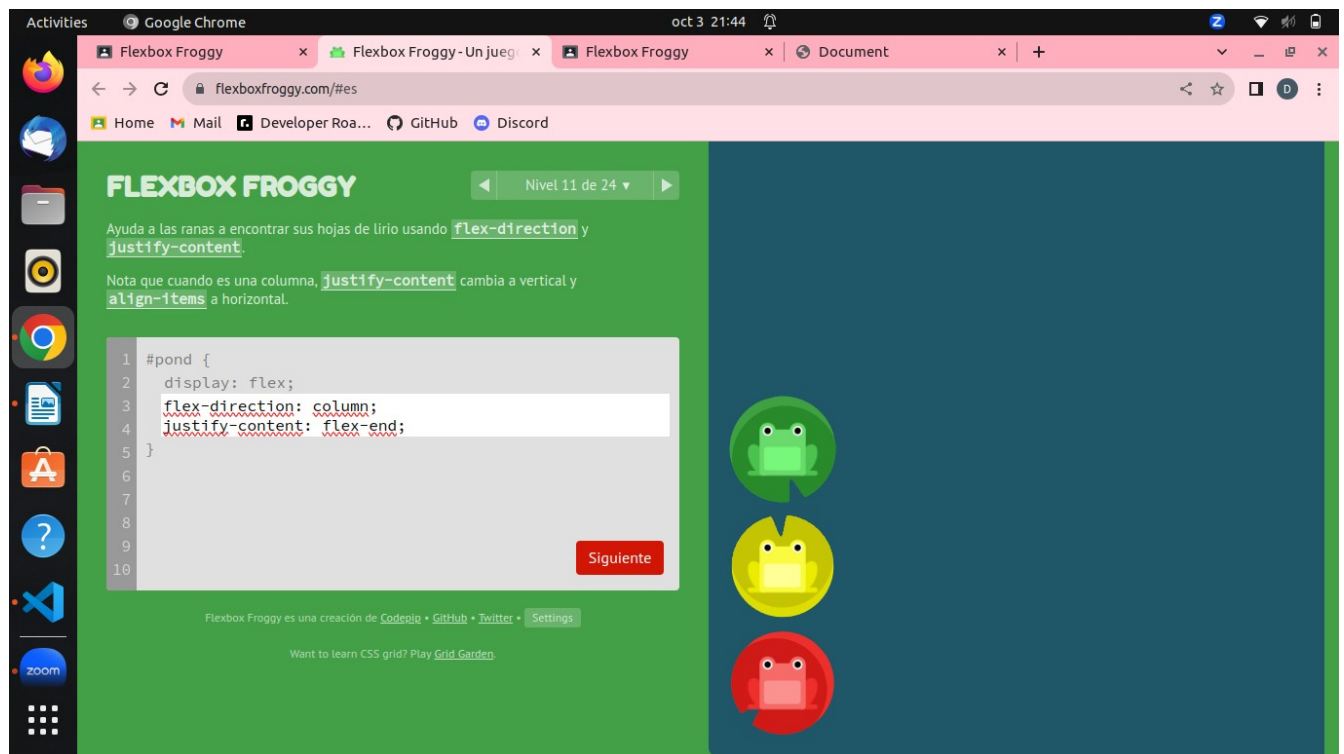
Activities Google Chrome oct 3 21:44

Flexbox Froggy × Flexbox Froggy - Un jueg × Flexbox Froggy × Document × +

flexboxfroggy.com/#es

Home Mail Developer Roa... GitHub Discord

FLEXBOX FROGGY

Nivel 11 de 24 ▾

Ayuda a las ranas a encontrar sus hojas de lirio usando flex-direction y justify-content.

Nota que cuando es una columna, justify-content cambia a vertical y align-items a horizontal.

1 #pond {
2 display: flex;
3 flex-direction: column;
4 justify-content: flex-end;
5 }
6
7
8
9
10

Siguiente

Flexbox Froggy es una creación de Codepip • GitHub • Twitter • Settings

Want to learn CSS grid? Play Grid Garden.

zoom